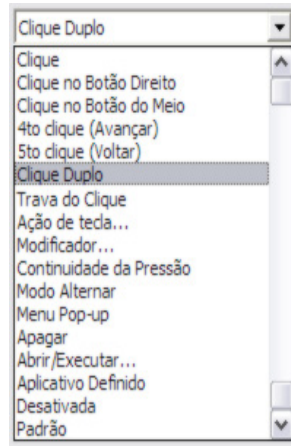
Clique Duplo

Clique
Clique no Botão Direito
Clique no Botão do Meio
4to clique (Avançar)
5to clique (Voltar)
Clique Duplo
Trava do Clique
Ação de tecla...
Modificador...
Continuidade da Pressão
Modo Alternar
Menu Pop-up
Apagar
Abrir/Executar...
Aplicativo Definido
Desativada
Padrão